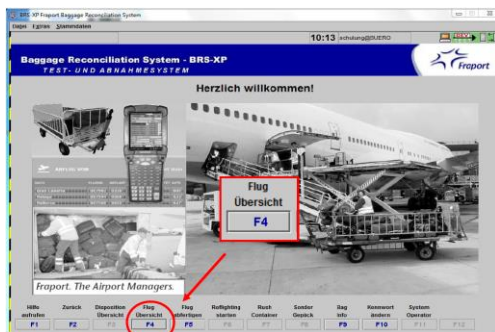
BRS-XP Fraport Baggage Reconciliation System
Datei Extras Stammdaten
10:13 schulung@BUERO
Baggage Reconciliation System - BRS-XP
TEST- UND ABNAHMESYSTEM
Fraport
Herzlich willkommen!
Flug Übersicht
F4
Fraport. The Airport Managers.
Hilfe anrufen F1
Zurück F2
Disposition Übersicht F3
Flug Übersicht F4
Flug abfertigen F5
Reflighting starten F6
Rush Container F7
Sonder Gepäck F8
Bag info F9
Kennwort ändern F10
System Operator F11
F12